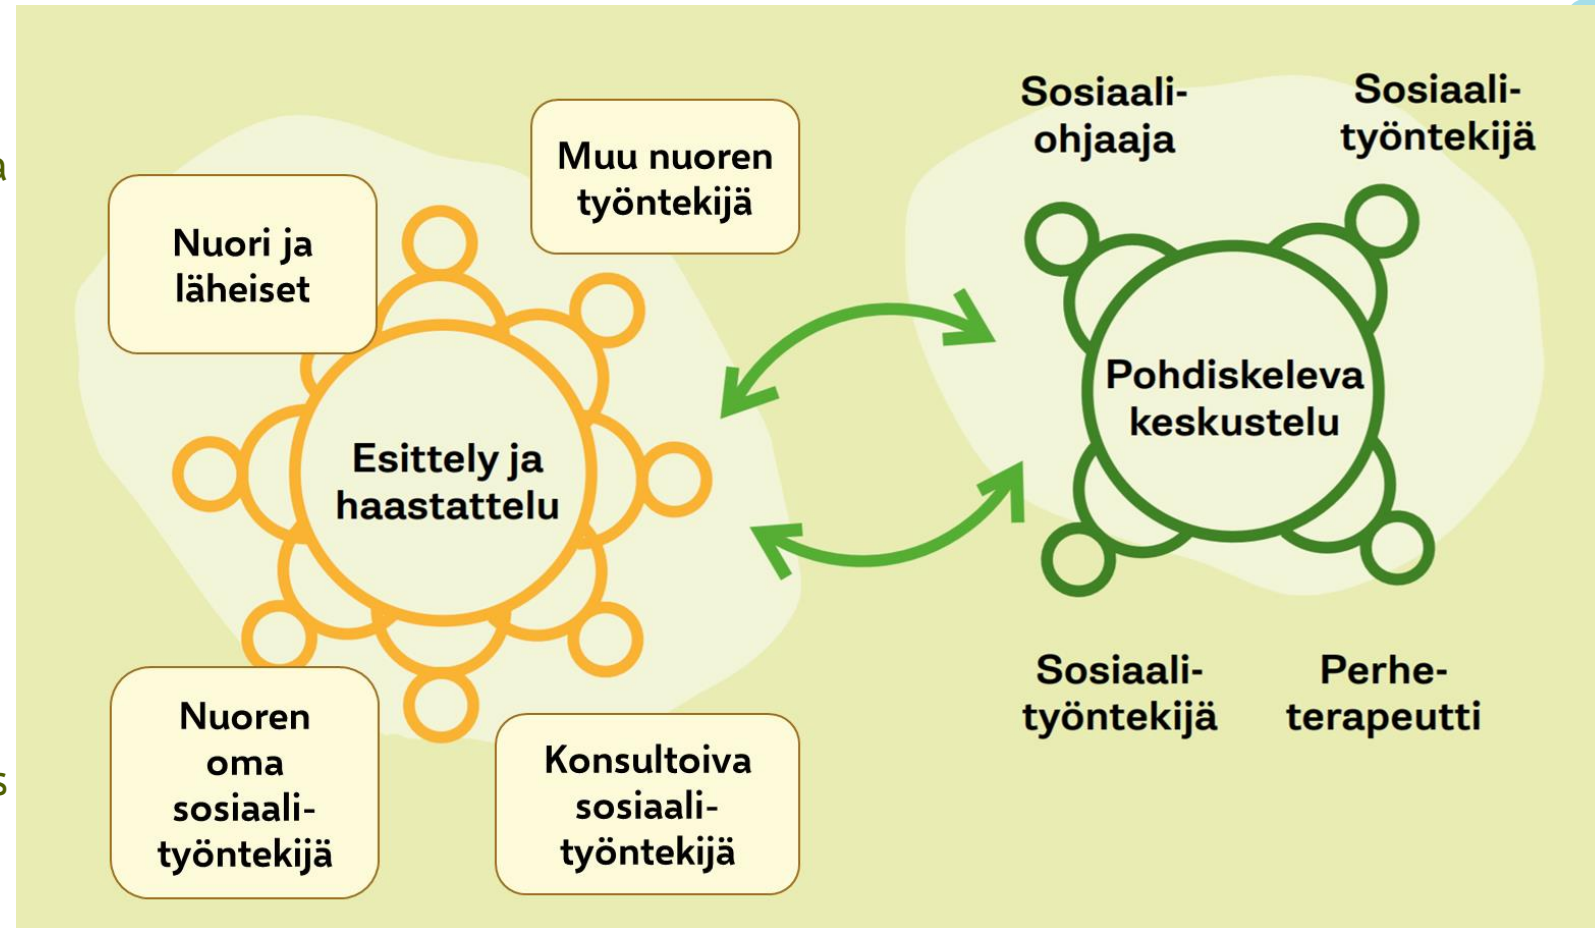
Nuori ja läheiset

Muu nuoren työntekijä

Esittely ja haastattelu

Nuoren oma sosiaalityöntekijä

Konsultoiva sosiaalityöntekijä

Sosiaaliohjaaja

Sosiaalityöntekijä

Pohdiskeleva keskustelu

Sosiaalityöntekijä

Perheterapeutti